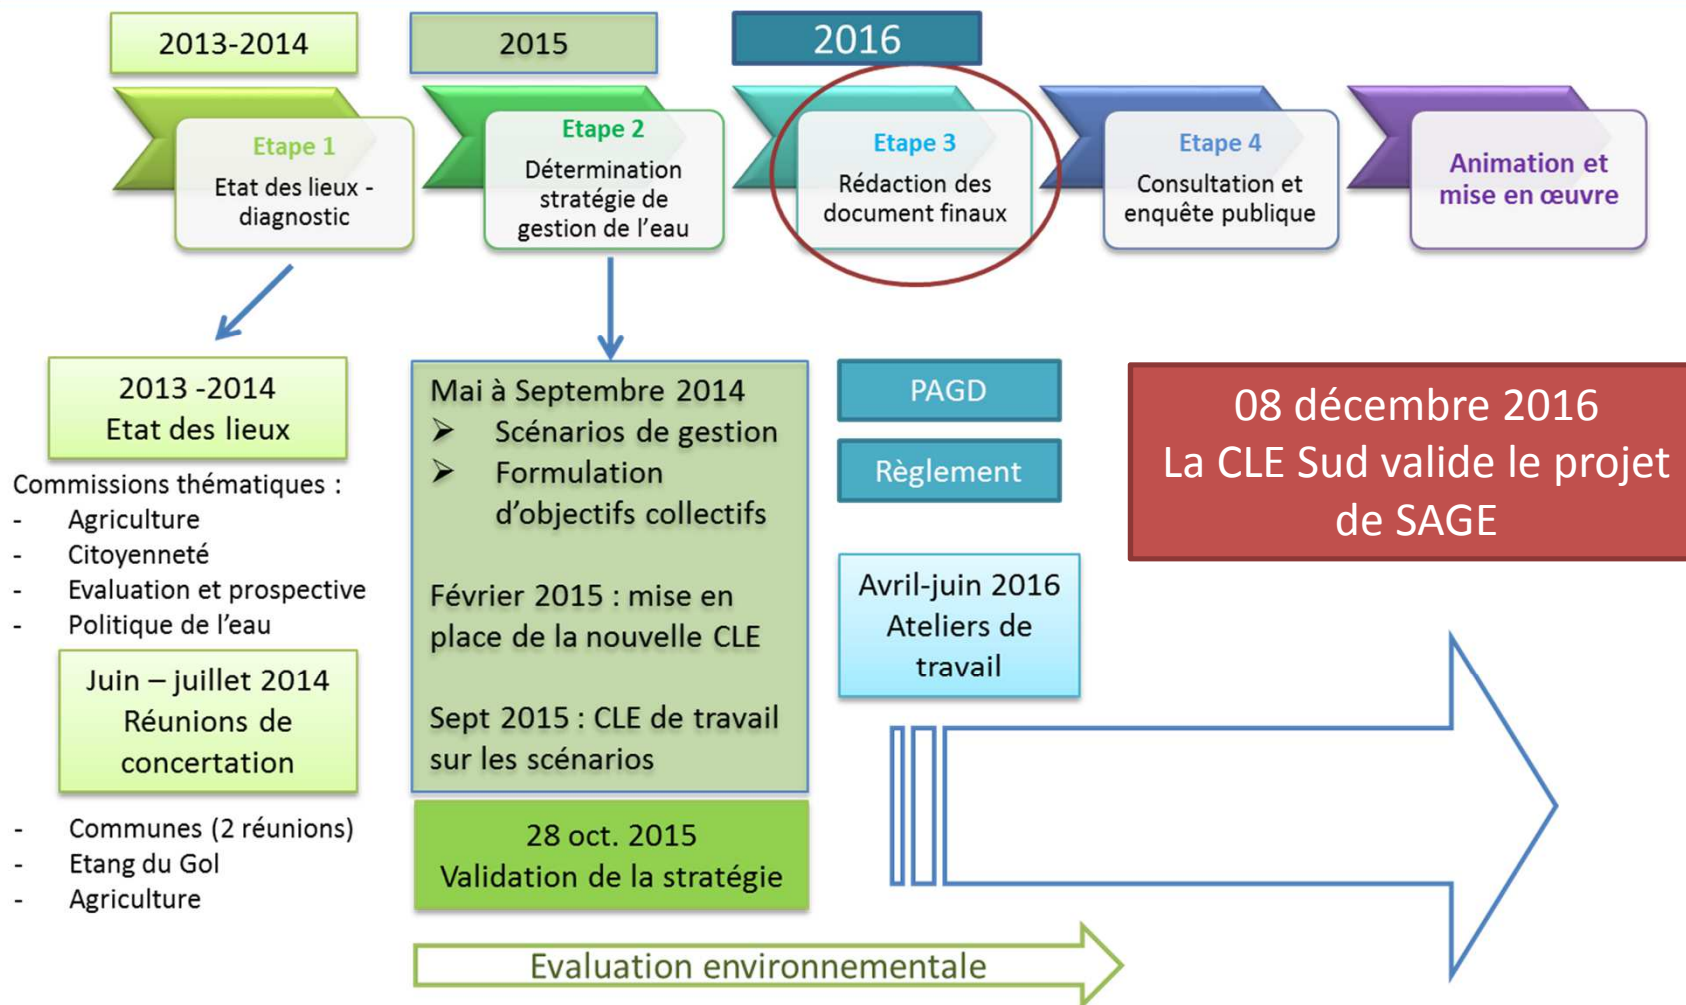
2013-2014

2015

2016

Etape 1
Etat des lieux - diagnostic

Etape 2
Détermination stratégie de gestion de l'eau

Etape 3
Rédaction des document finaux

Etape 4
Consultation et enquête publique

Animation et mise en œuvre

2013 -2014
Etat des lieux

Commissions thématiques :
- Agriculture
- Citoyenneté
- Evaluation et prospective
- Politique de l'eau

Juin – juillet 2014
Réunions de concertation

- Communes (2 réunions)
- Etang du Gol
- Agriculture

Mai à Septembre 2014
➢ Scénarios de gestion
➢ Formulation d'objectifs collectifs

Février 2015 : mise en place de la nouvelle CLE

Sept 2015 : CLE de travail sur les scénarios

28 oct. 2015
Validation de la stratégie

PAGD

Règlement

Avril-juin 2016
Ateliers de travail

08 décembre 2016
La CLE Sud valide le projet de SAGE

Evaluation environnementale